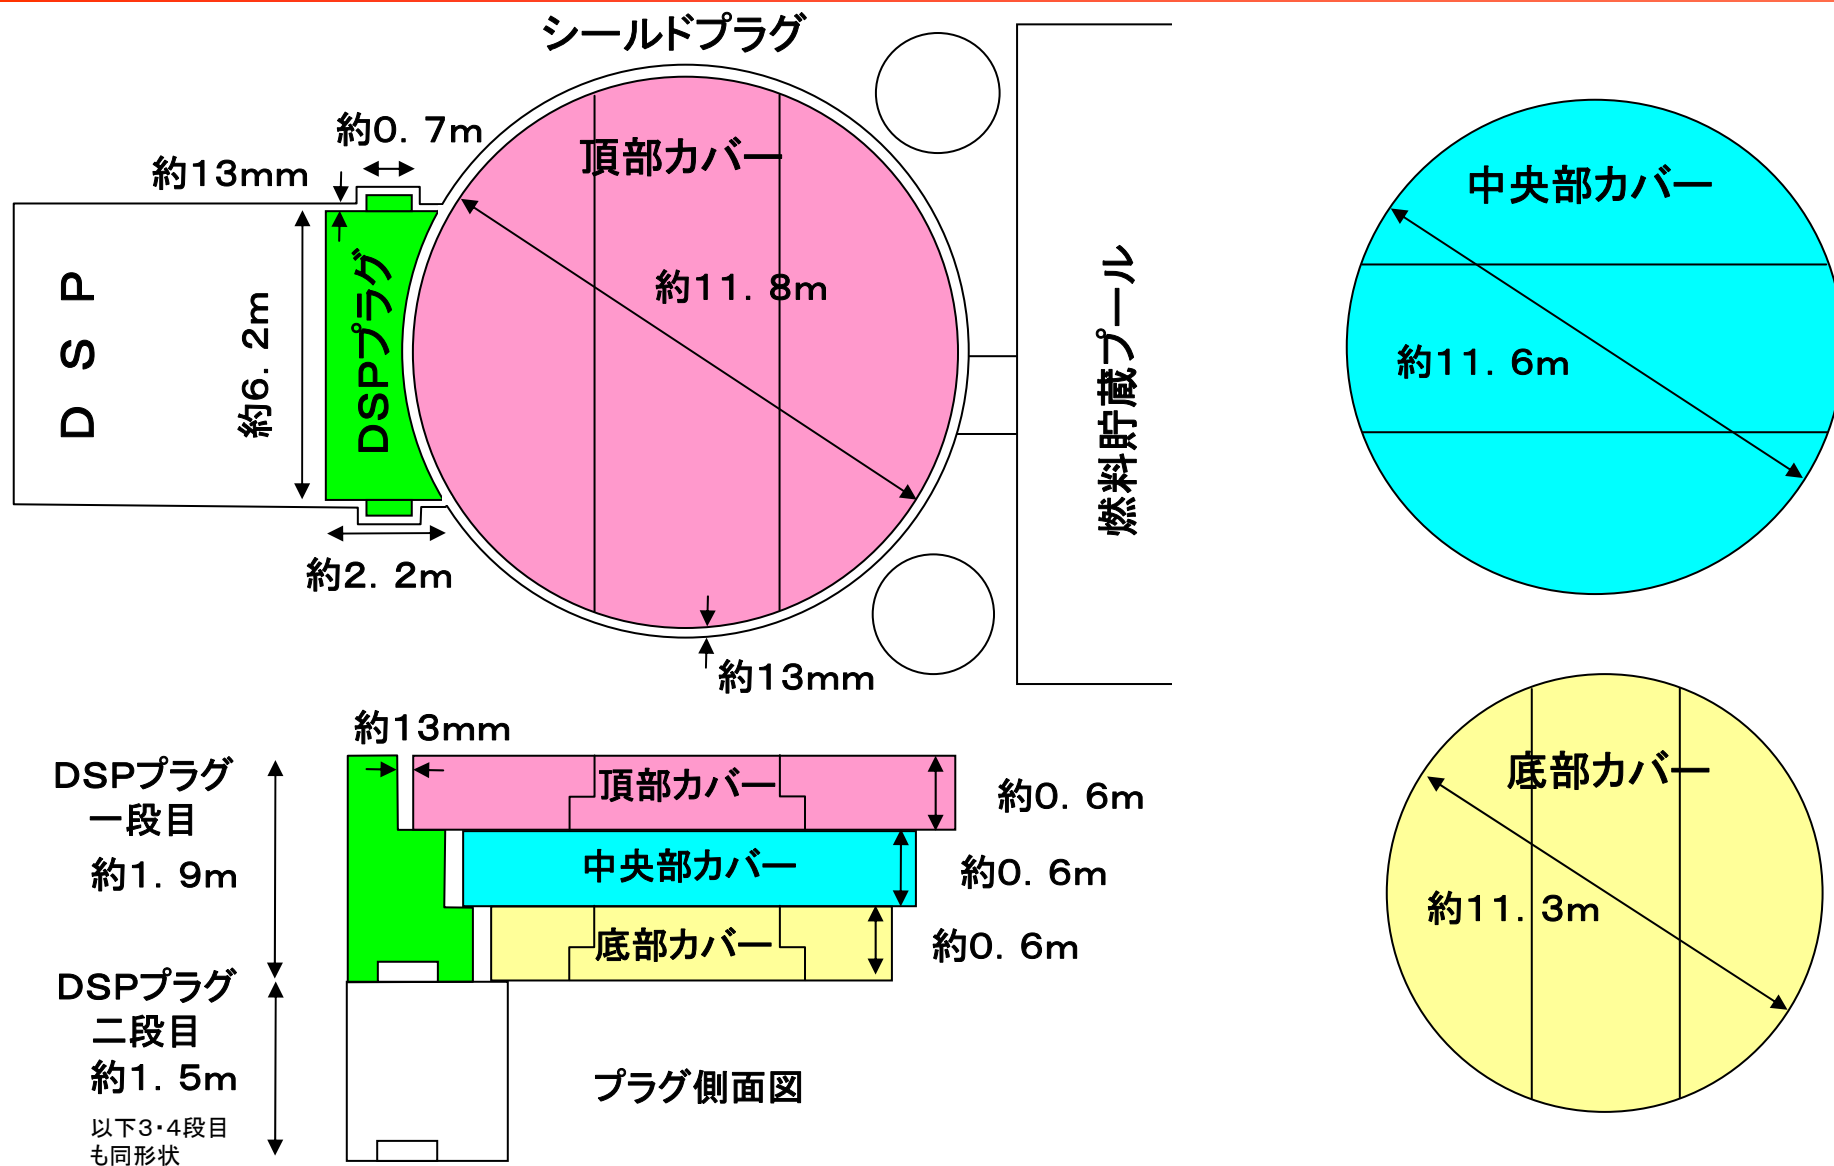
シールドプラグ

約0．7m

約13mm

頂部カバー

D S P

約6．2m

DSPプラグ

約11．8m

燃料貯蔵プール

約2．2m

約13mm

中央部カバー

約11．6m

約13mm

DSPプラグ
一段目
約1．9m

頂部カバー

約0．6m

中央部カバー

約0．6m

底部カバー

約0．6m

DSPプラグ
二段目
約1．5m

以下3･4段目
も同形状

プラグ側面図

底部カバー

約11．3m